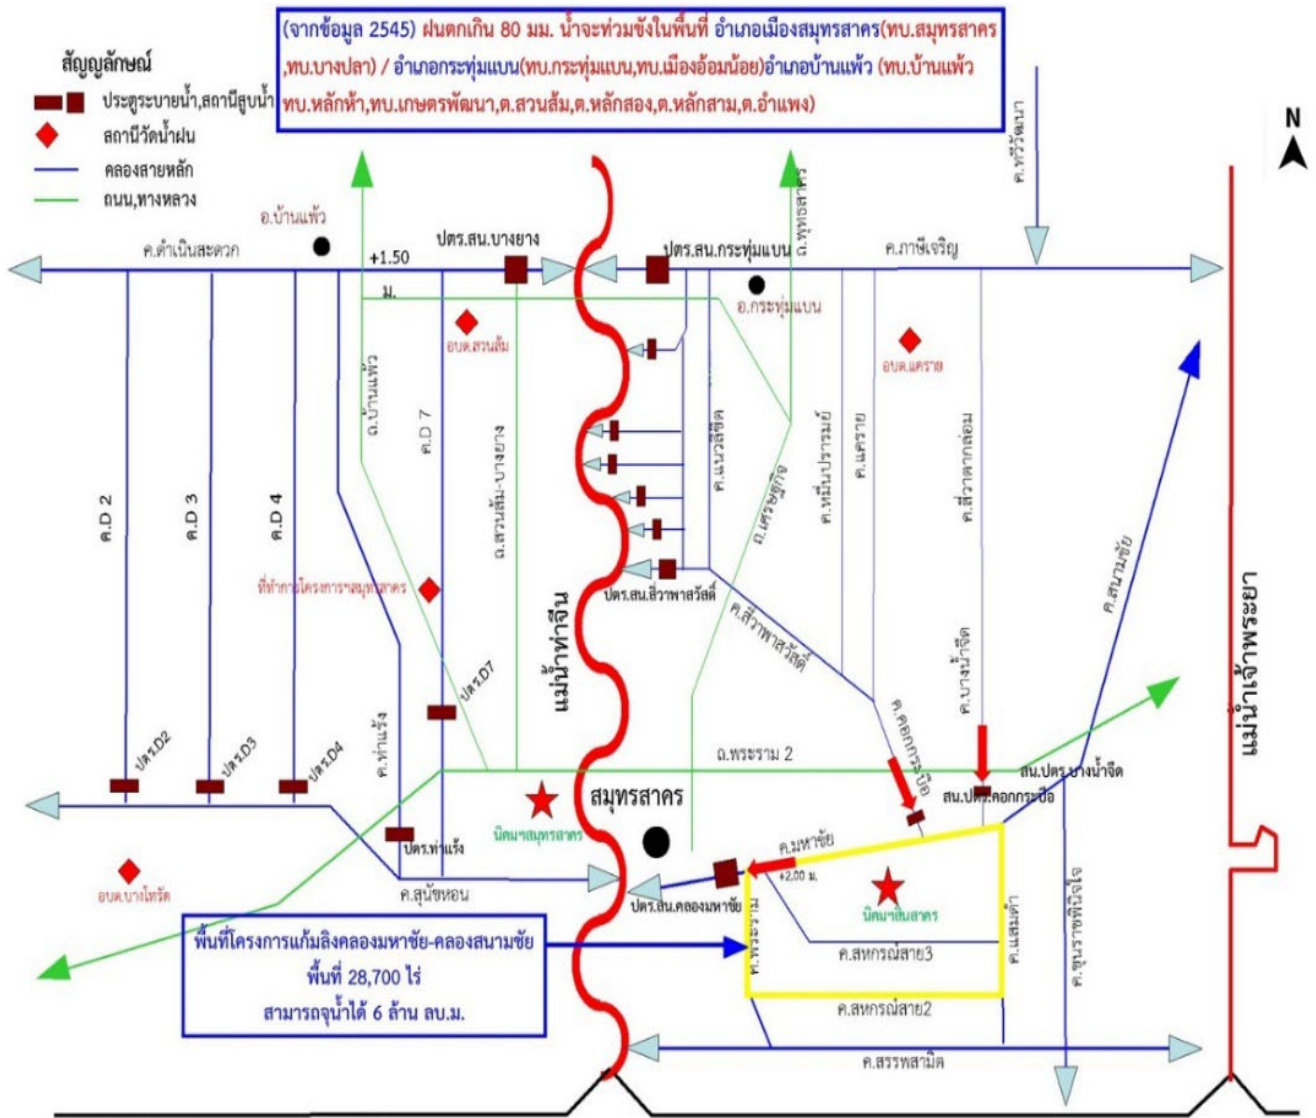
(จากข้อมูล 2545) ฝนตกเกิน 80 มม. น้ำจะท่วมขังในพื้นที่ อำเภอเมืองสมุทรสาคร(ทบ.สมุทรสาคร ,ทบ.บางปลา) / อำเภอกระทุ่มแบน(ทบ.กระทุ่มแบน,ทบ.เมืองอ้อมน้อย)อำเภอบ้านแพ้ว (ทบ.บ้านแพ้ว ทบ.หลักห้า,ทบ.เกษตรพัฒนา,ต.สวนส้ม,ต.หลักสอง,ต.หลักสาม,ต.อำแพง)

สัญญลักษณ์
ประตูระบายน้ำ,สถานีสูบน้ำ
สถานีวัดน้ำฝน
คลองสายหลัก
ถนน,ทางหลวง

N

ค.ทวีวัฒนา
อ.บ้านแพ้ว
ค.ดำเนินสะดวก
+1.50 ม.
ปตร.สน.บางยาง
ปตร.สน.กระทุ่มแบน
ถ.พุทธสาคร
ค.ภาษีเจริญ
อ.กระทุ่มแบน
อบต.สวนส้ม
อบต.แคราย
ถ.บ้านแพ้ว
ค.D 7
ถ.สวนส้ม-บางยาง
ค.แนวดิ่ง
ถ.เศรษฐกิจ
ค.หนึ่งประชาธิปไตย
ค.แคราย
ค.สี่วาตากล่อม
ค.D 2
ค.D 3
ค.D 4
ที่ทำการโครงการฯสมุทรสาคร
แม่น้ำท่าจีน
ปตร.สน.สี่วาพาสวัสดิ์
ค.สี่วาพาสวัสดิ์
ค.สนามชัย
แม่น้ำเจ้าพระยา
ปตร.D7
ค.ท่าแร้ง
ปตร.D2
ปตร.D3
ปตร.D4
ถ.พระราม 2
ค.คอกกระบือ
ค.บางน้ำจืด
สน.ปตร.บางน้ำจืด
สน.ปตร.คอกกระบือ
สมุทรสาคร
นิคมฯสมุทรสาคร
ปตร.ท่าแร้ง
ค.มหาชัย
+2.00 ม.
นิคมฯสินสาคร
อบต.บางโทรัด
ค.สุนัขหอน
ปตร.สน.คลองมหาชัย
ถ.พระราม
ค.แสมดำ
ค.ขุนราชพินิจใจ
ค.สหกรณ์สาย3
ค.สหกรณ์สาย2
ค.สรรพสามิต

พื้นที่โครงการแก้มลิงคลองมหาชัย-คลองสนามชัย
พื้นที่ 28,700 ไร่
สามารถจุน้ำได้ 6 ล้าน ลบ.ม.